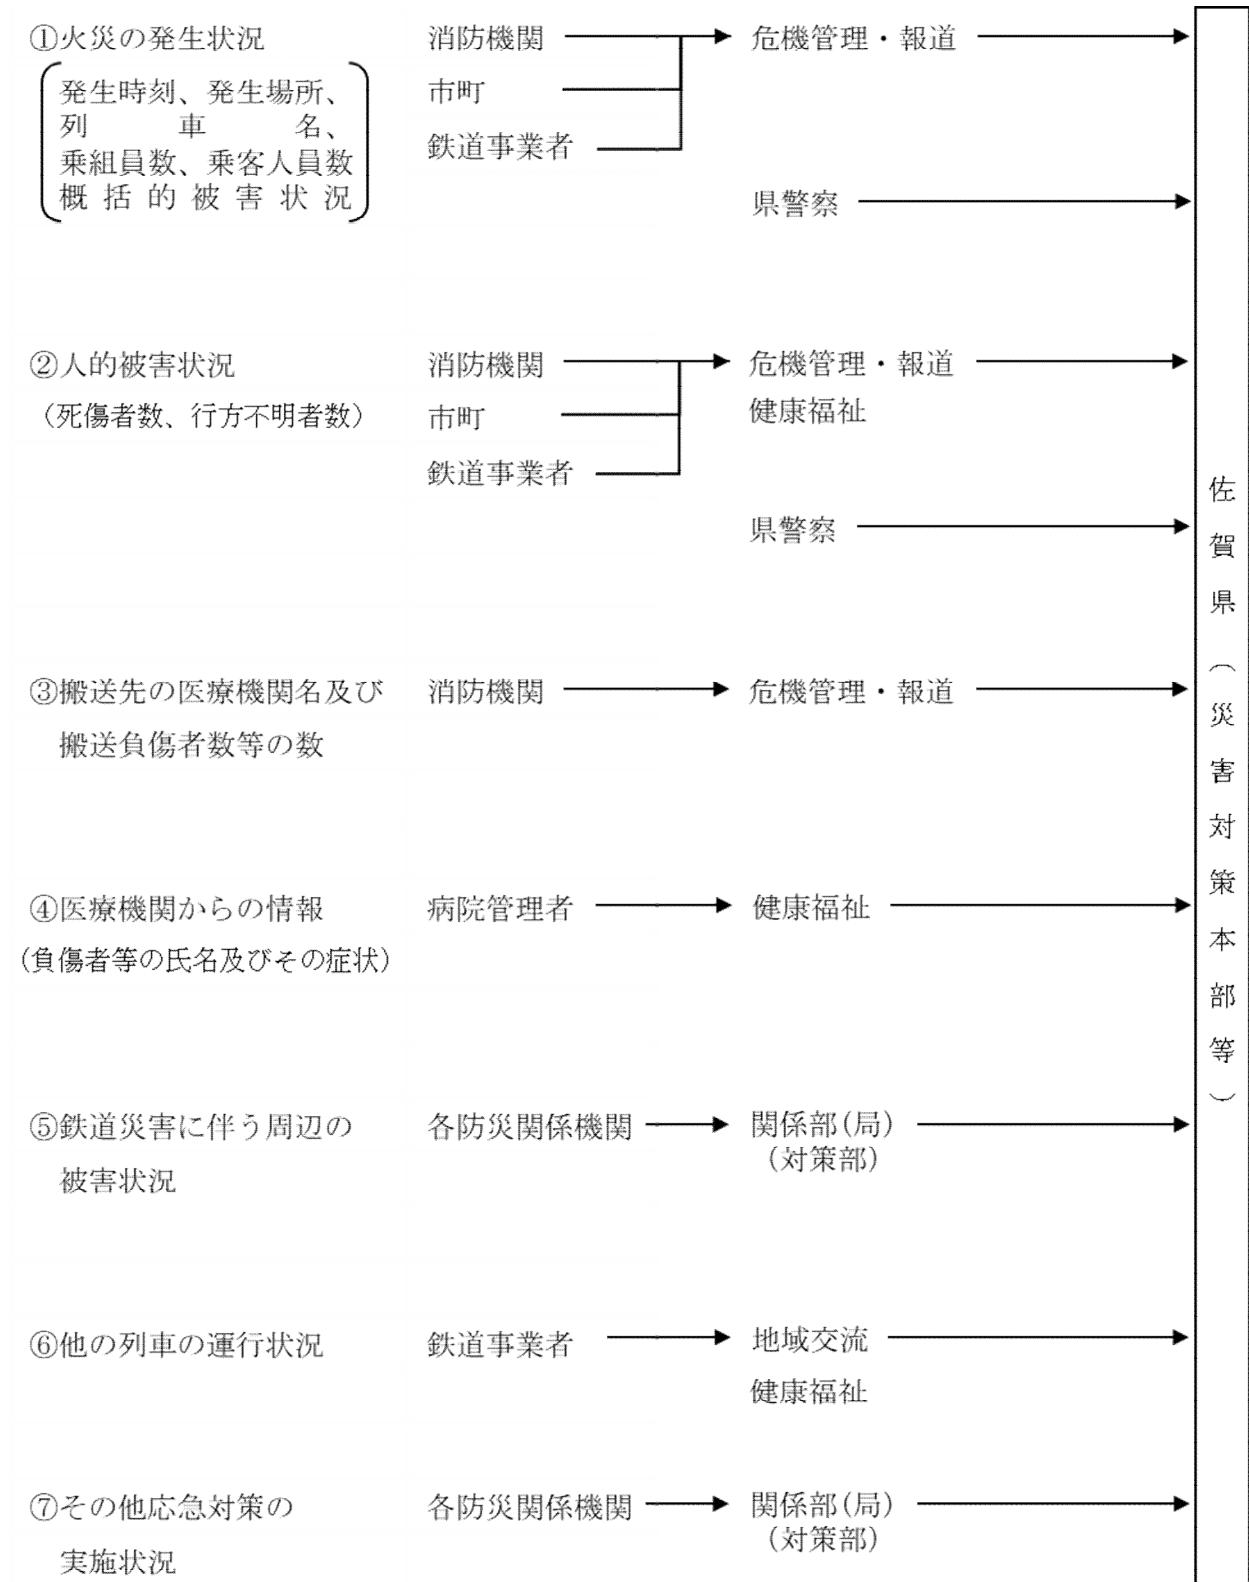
①火災の発生状況
（発生時刻、発生場所、列　車　名、乗組員数、乗客人員数 概括的被害状況）

消防機関
市町
鉄道事業者

危機管理・報道

県警察

②人的被害状況
（死傷者数、行方不明者数）

消防機関
市町
鉄道事業者

危機管理・報道
健康福祉

県警察

③搬送先の医療機関名及び搬送負傷者数等の数

消防機関

危機管理・報道

④医療機関からの情報
（負傷者等の氏名及びその症状）

病院管理者

健康福祉

⑤鉄道災害に伴う周辺の被害状況

各防災関係機関

関係部(局)
(対策部)

⑥他の列車の運行状況

鉄道事業者

地域交流
健康福祉

⑦その他応急対策の実施状況

各防災関係機関

関係部(局)
(対策部)

佐賀県（災害対策本部等）